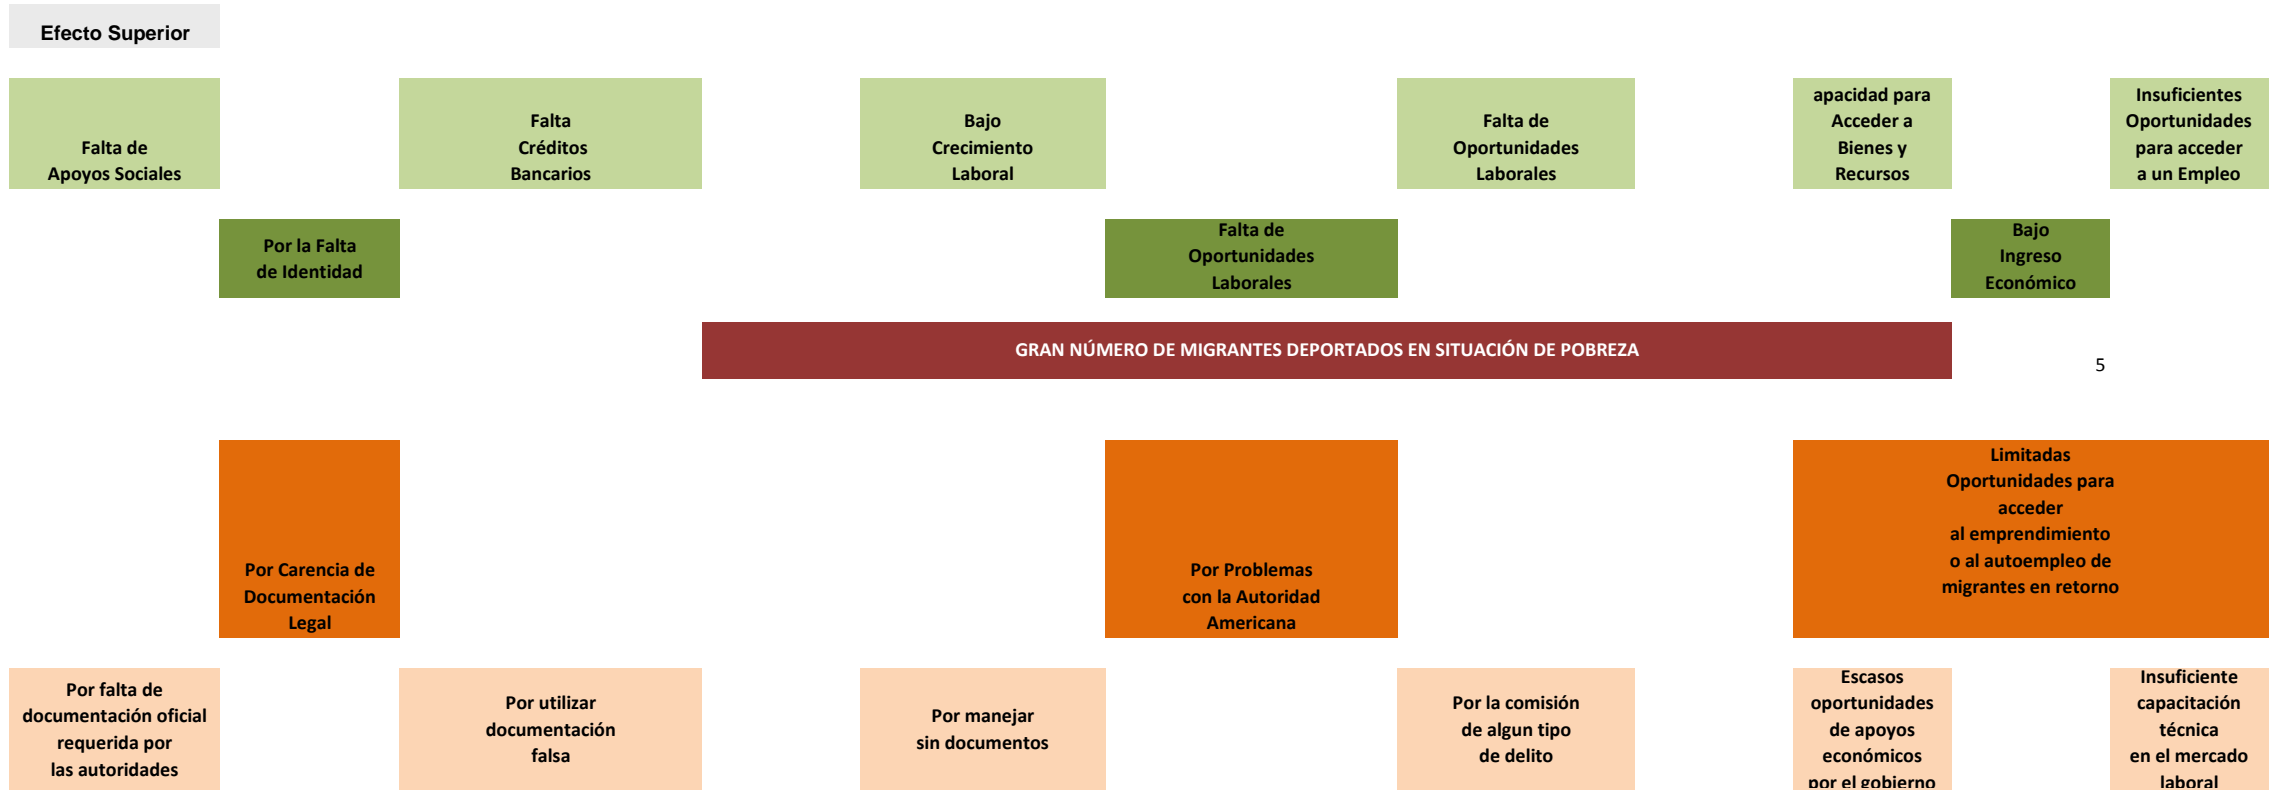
Efecto Superior

Falta de Apoyos Sociales

Falta Créditos Bancarios

Bajo Crecimiento Laboral

Falta de Oportunidades Laborales

apacidad para Acceder a Bienes y Recursos

Insuficientes Oportunidades para acceder a un Empleo

Por la Falta de Identidad

Falta de Oportunidades Laborales

Bajo Ingreso Económico

GRAN NÚMERO DE MIGRANTES DEPORTADOS EN SITUACIÓN DE POBREZA

5

Por Carencia de Documentación Legal

Por Problemas con la Autoridad Americana

Limitadas Oportunidades para acceder al emprendimiento o al autoempleo de migrantes en retorno

Por falta de documentación oficial requerida por las autoridades

Por utilizar documentación falsa

Por manejar sin documentos

Por la comisión de algun tipo de delito

Escasos oportunidades de apoyos económicos por el gobierno

Insuficiente capacitación técnica en el mercado laboral